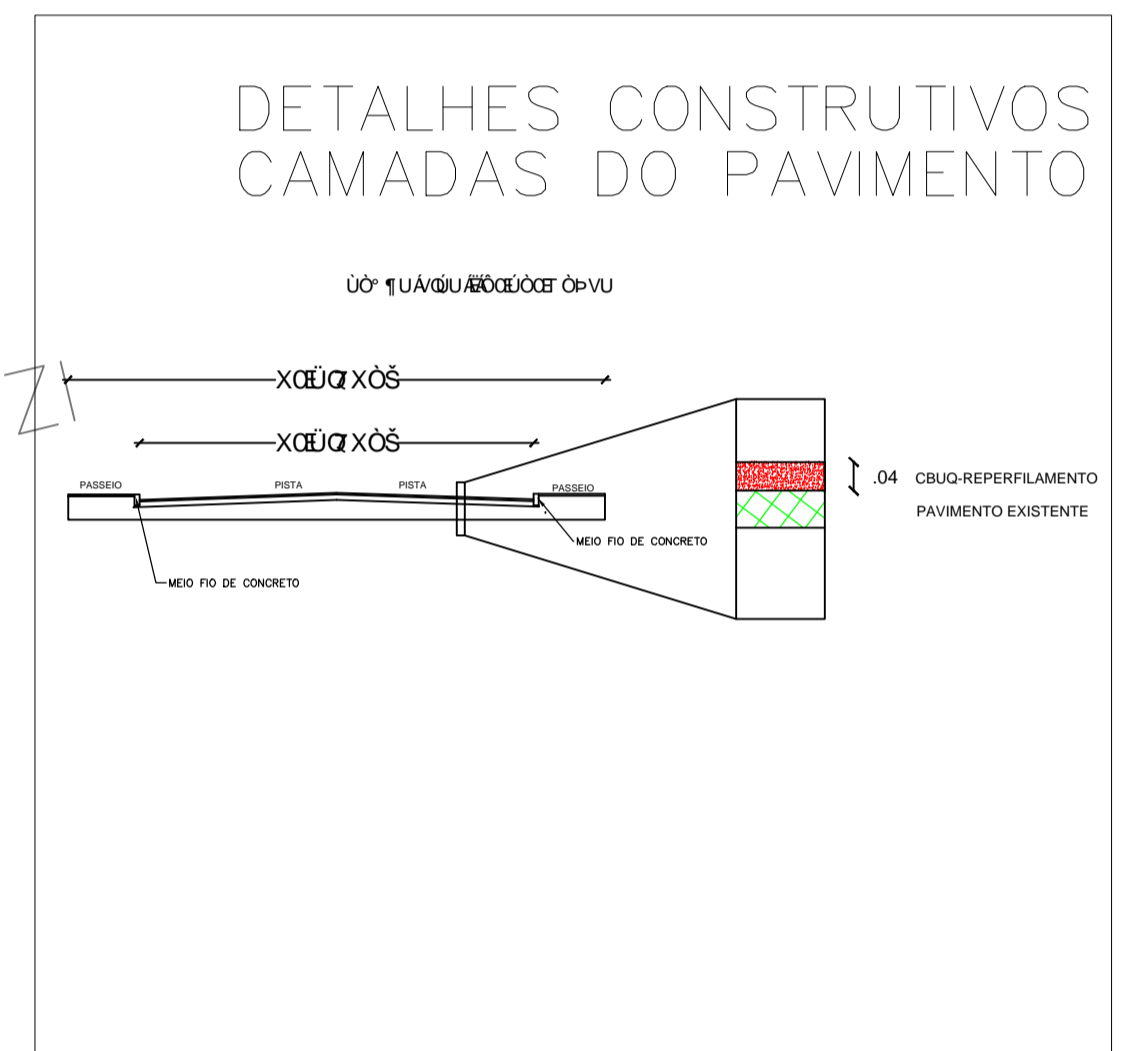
DETALHES CONSTRUTIVOS
CAMADAS DO PAVIMENTO

ÙÒ° ¶UÁVÚUÁÆÔŒÚÒŒT ÒÞVU

XŒÜÇ XÒŠ

XŒÜÇ XÒŠ

PASSEIO

PISTA

PISTA

PASSEIO

MEIO FIO DE CONCRETO

MEIO FIO DE CONCRETO

.04 CBUQ-REPERFILAMENTO

PAVIMENTO EXISTENTE